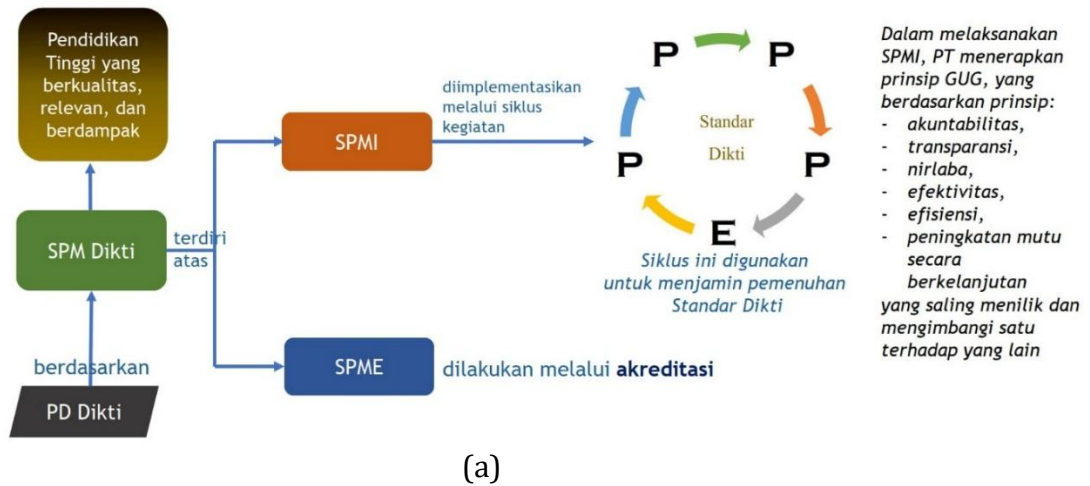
Pendidikan Tinggi yang berkualitas, relevan, dan berdampak

SPM Dikti

terdiri atas

berdasarkan

PD Dikti

SPMI

diimplementasikan melalui siklus kegiatan

SPME

dilakukan melalui **akreditasi**

P

P

P

E

P

Standar Dikti

Siklus ini digunakan untuk menjamin pemenuhan Standar Dikti

Dalam melaksanakan SPMI, PT menerapkan prinsip GUG, yang berdasarkan prinsip:
- akuntabilitas,
- transparansi,
- nirlaba,
- efektivitas,
- efisiensi,
- peningkatan mutu secara berkelanjutan
yang saling menilik dan mengimbangi satu terhadap yang lain

(a)